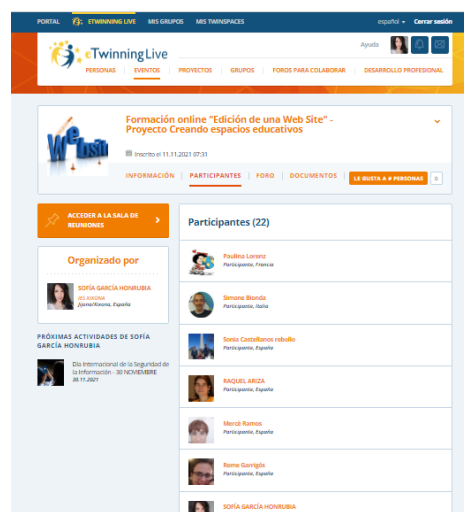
PORTAL ETWINNING LIVE MIS GRUPOS MIS TWINSPACES español Cerrar sesión

eTwinning Live

Ayuda

PERSONAS EVENTOS PROYECTOS GRUPOS FOROS PARA COLABORAR DESARROLLO PROFESIONAL

Formación online "Edición de una Web Site" - Proyecto Creando espacios educativos

Inscrito el 11.11.2021 07:31

INFORMACIÓN PARTICIPANTES FORO DOCUMENTOS LE GUSTA A 0 PERSONAS 0

ACCEDER A LA SALA DE REUNIONES

Organizado por

SOFÍA GARCÍA HONRUBIA
IES XIXONA
Jijona/Xixona, España

PRÓXIMAS ACTIVIDADES DE SOFÍA GARCÍA HONRUBIA

Día Internacional de la Seguridad de la Información - 30 NOVIEMBRE
30.11.2021

Participantes (22)

Paulina Lorenz
Participante, Francia

Simone Bionda
Participante, Italia

Sonia Castellanos rebollo
Participante, España

RAQUEL ARIZA
Participante, España

Mercè Ramos
Participante, España

Reme Garrigós
Participante, España

SOFÍA GARCÍA HONRUBIA